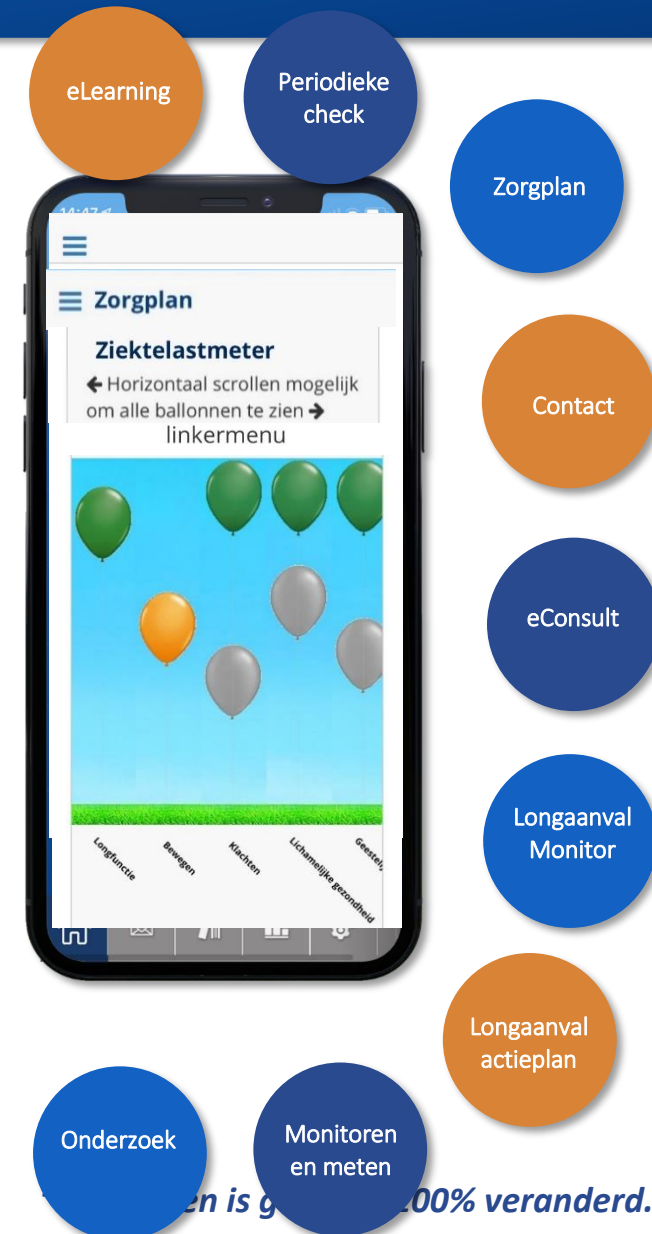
eLearning

Periodieke check

Zorgplan

Contact

eConsult

Longaanval Monitor

Longaanval actieplan

Onderzoek

Monitoren en meten

14:47

Zorgplan

Ziektelastmeter

← Horizontaal scrollen mogelijk om alle ballonnen te zien →

linkermenu

Longfunctie

Bewegen

Klachten

Lichamelijke gezondheid

Geestel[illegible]

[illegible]en is g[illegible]00% veranderd.